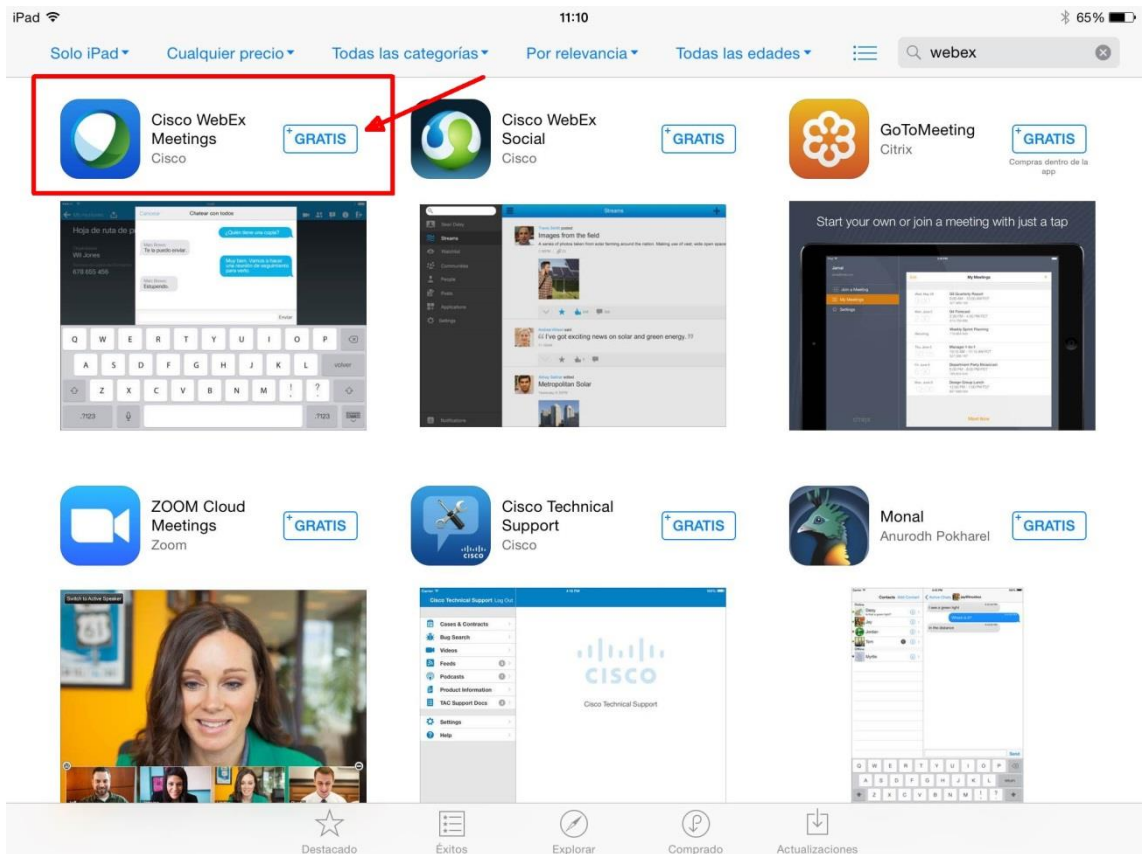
iPad 11:10 65%

Solo iPad ▾ Cualquier precio ▾ Todas las categorías ▾ Por relevancia ▾ Todas las edades ▾ webex

Cisco WebEx Meetings
Cisco
GRATIS

Cisco WebEx Social
Cisco
GRATIS

GoToMeeting
Citrix
GRATIS
Compras dentro de la app

Chatear con todos
Hoja de ruta de p
Wil Jones
678 655 456
¿Quién tiene una copia?
Te lo puedo enviar.
Muy bien. Vamos a hacer una reunión de seguimiento para esto
Estupendo.
Enviar
Q W E R T Y U I O P
A S D F G H J K L volver
Z X C V B N M ! ?
.?123 .?123

Streams
Images from the field
I've got exciting news on solar and green energy.
Metropolitan Solar
Settings
Notifications

Start your own or join a meeting with just a tap
My Meetings
Join a Meeting
My Meetings
Settings

ZOOM Cloud Meetings
Zoom
GRATIS

Cisco Technical Support
Cisco
GRATIS

Monal
Anurodh Pokharel
GRATIS

Switch to Active Speaker

Cisco Technical Support Log Out
Cases & Contracts
Bug Search
Videos
Feeds
Podcasts
Product Information
TAC Support Docs
Settings
Help
CISCO
Cisco Technical Support

Contacts
Q W E R T Y U I O P
A S D F G H J K L
Z X C V B N M

Destacado Éxitos Explorar Comprado Actualizaciones